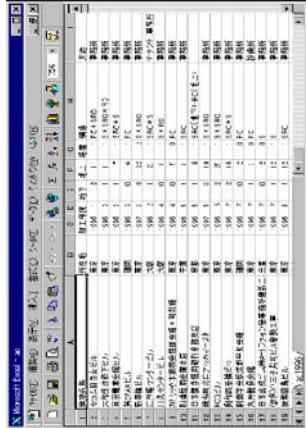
Microsoft Excel

ファイル(F) 編集(E) 表示(V) 挿入(I) 書式(O) ツール(T) データ(D) ウィンドウ(W) ヘルプ(H)

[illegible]

| | A | B | C | D | E | F | G | H | I |
|---|---|---|---|---|---|---|---|---|---|
| 1 | 建物名称 | 所在地 | 竣工年 | 地上 | 地下 | 構造 | 構造種別 | | 用途 |
| 2 | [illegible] | 東京 | 1986 | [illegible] | | SRC | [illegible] | | 事務所 |
| 3 | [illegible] | 東京 | 1986 | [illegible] | | SRC | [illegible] | | 事務所 |
| 4 | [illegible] | 東京 | 1986 | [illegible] | | SRC | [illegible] | | 事務所 |
| 5 | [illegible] | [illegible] | 1986 | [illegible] | | SRC | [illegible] | | 事務所 |
| 6 | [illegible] | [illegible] | 1986 | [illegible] | | SRC | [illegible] | | 事務所 |
| 7 | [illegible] | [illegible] | 1986 | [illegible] | | SRC | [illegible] | | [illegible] |
| 8 | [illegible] | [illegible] | 1986 | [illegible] | | SRC | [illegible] | | 事務所 |
| 9 | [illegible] | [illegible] | 1986 | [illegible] | | SRC | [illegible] | | 事務所 |
| 10 | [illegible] | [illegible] | 1986 | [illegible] | | SRC | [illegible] | | 事務所 |
| 11 | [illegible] | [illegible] | 1986 | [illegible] | | SRC | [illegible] | | 事務所 |
| 12 | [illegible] | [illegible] | 1986 | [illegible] | | SRC | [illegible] | | 事務所 |
| 13 | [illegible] | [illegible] | 1986 | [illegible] | | SRC | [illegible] | | 事務所 |
| 14 | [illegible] | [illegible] | 1986 | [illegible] | | SRC | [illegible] | | 事務所 |
| 15 | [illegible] | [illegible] | 1986 | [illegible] | | SRC | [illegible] | | 事務所 |
| 16 | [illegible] | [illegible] | 1986 | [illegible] | | SRC | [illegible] | | 事務所 |
| 17 | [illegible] | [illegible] | 1986 | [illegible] | | SRC | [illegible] | | 事務所 |
| 18 | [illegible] | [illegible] | 1986 | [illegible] | | SRC | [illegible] | | 事務所 |
| 19 | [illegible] | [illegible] | 1986 | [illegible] | | SRC | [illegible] | | 事務所 |
| 20 | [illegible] | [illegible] | 1986 | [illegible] | | SRC | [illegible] | | 事務所 |

1986